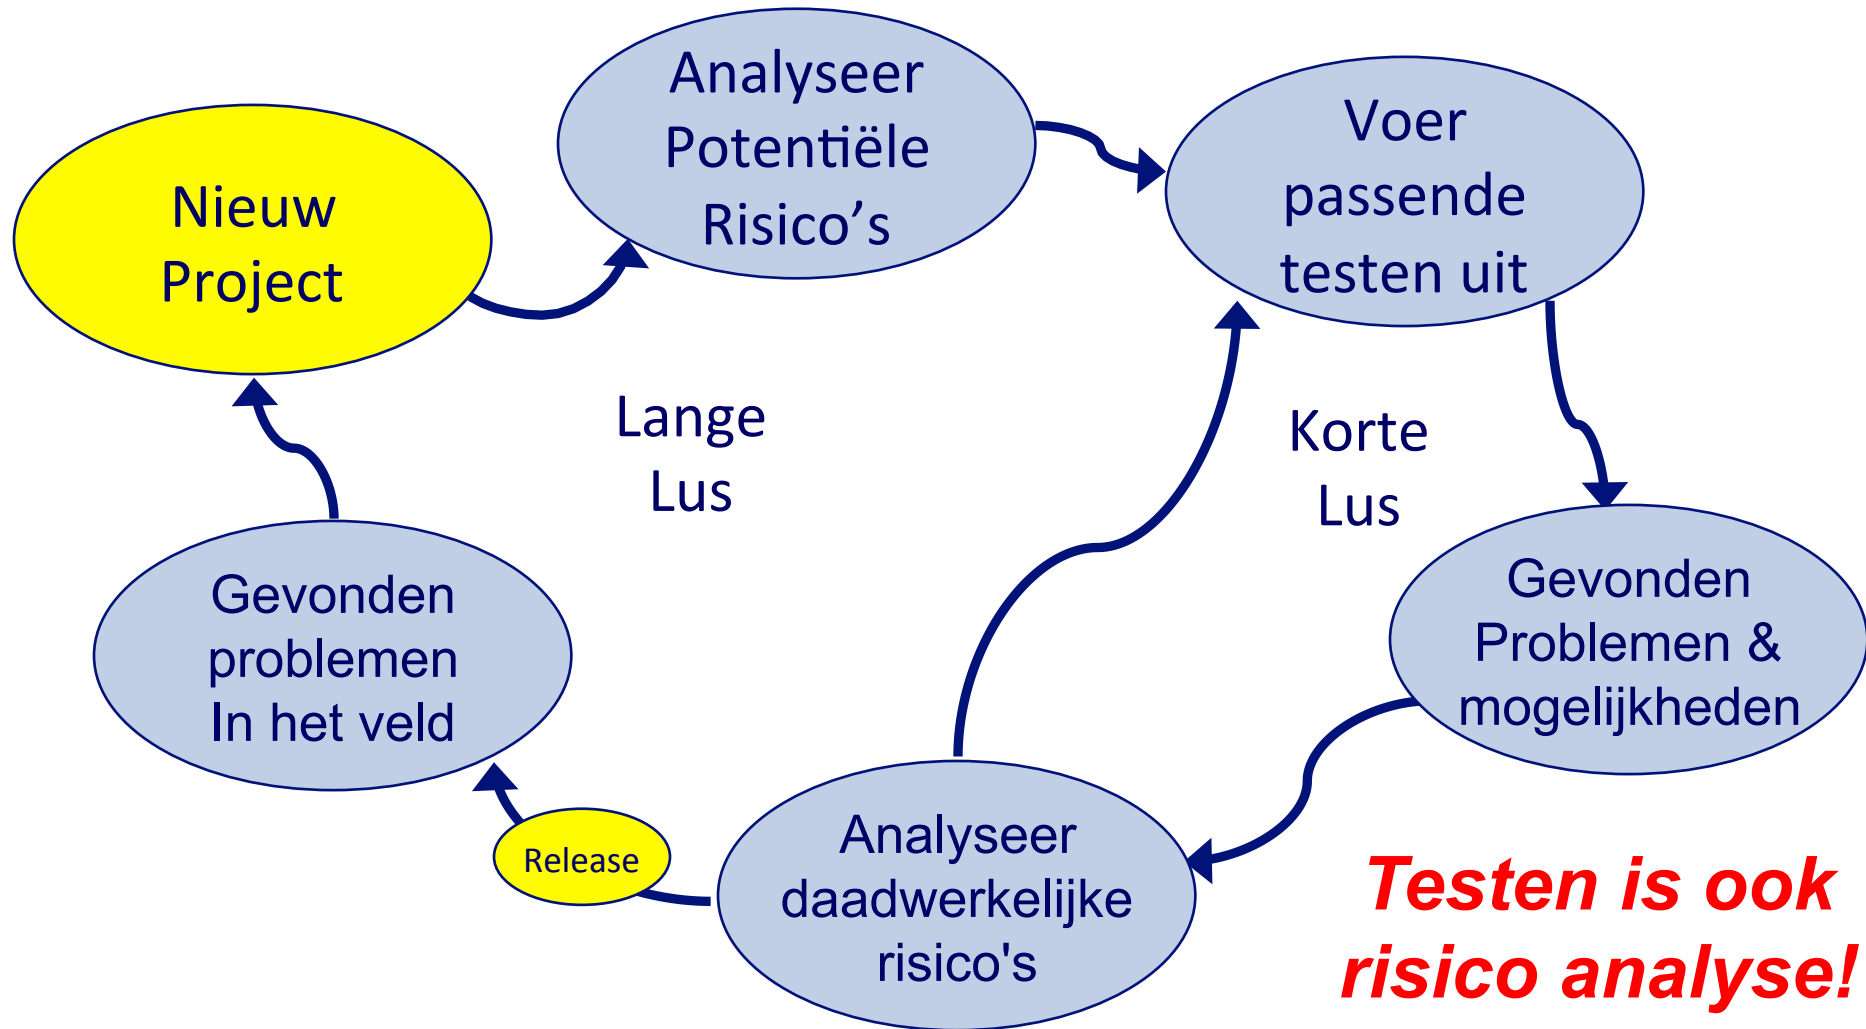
Nieuw Project

Analyseer Potentiële Risico’s

Voer passende testen uit

Lange Lus

Korte Lus

Gevonden Problemen & mogelijkheden

Analyseer daadwerkelijke risico's

Release

Gevonden problemen In het veld

Testen is ook risico analyse!